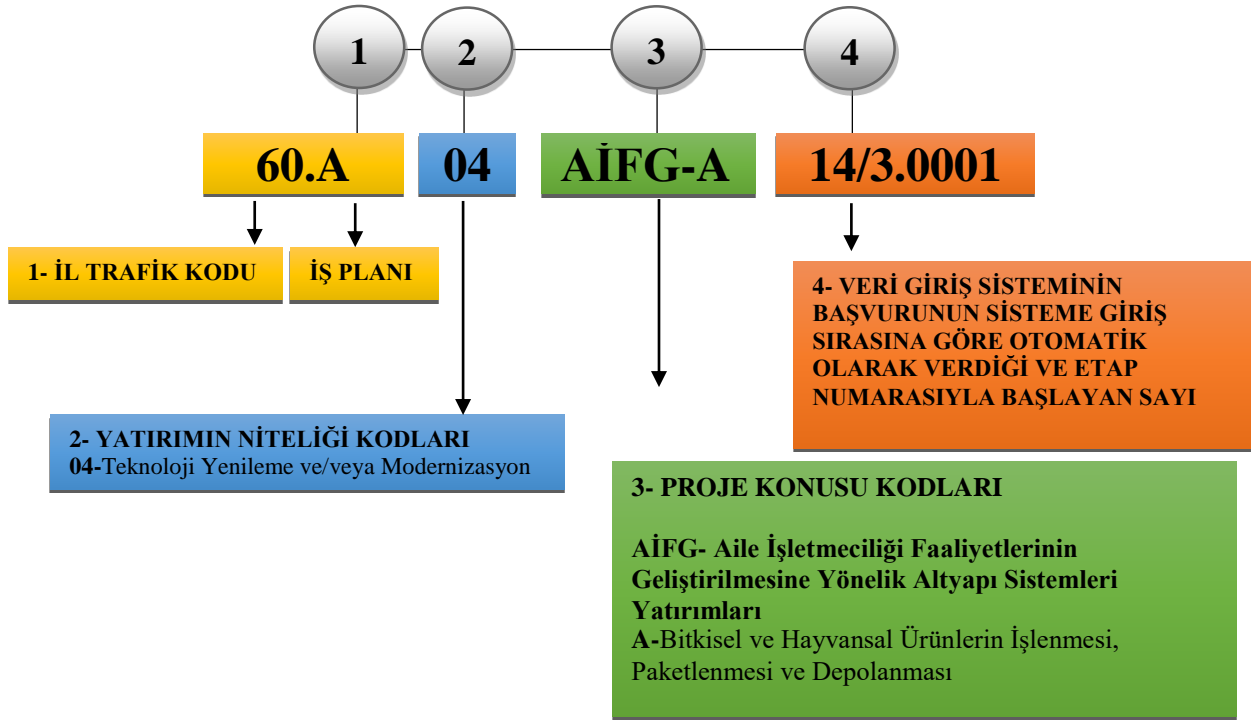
1

2

3

4

60.A

04

AİFG-A

14/3.0001

1- İL TRAFİK KODU

İŞ PLANI

4- VERİ GİRİŞ SİSTEMİNİN BAŞVURUNUN SİSTEME GİRİŞ SIRASINA GÖRE OTOMATİK OLARAK VERDİĞİ VE ETAP NUMARASIYLA BAŞLAYAN SAYI

2- YATIRIMIN NİTELİĞİ KODLARI
04-Teknoloji Yenileme ve/veya Modernizasyon

3- PROJE KONUSU KODLARI

AİFG- Aile İşletmeciliği Faaliyetlerinin Geliştirilmesine Yönelik Altyapı Sistemleri Yatırımları
A-Bitkisel ve Hayvansal Ürünlerin İşlenmesi, Paketlenmesi ve Depolanması